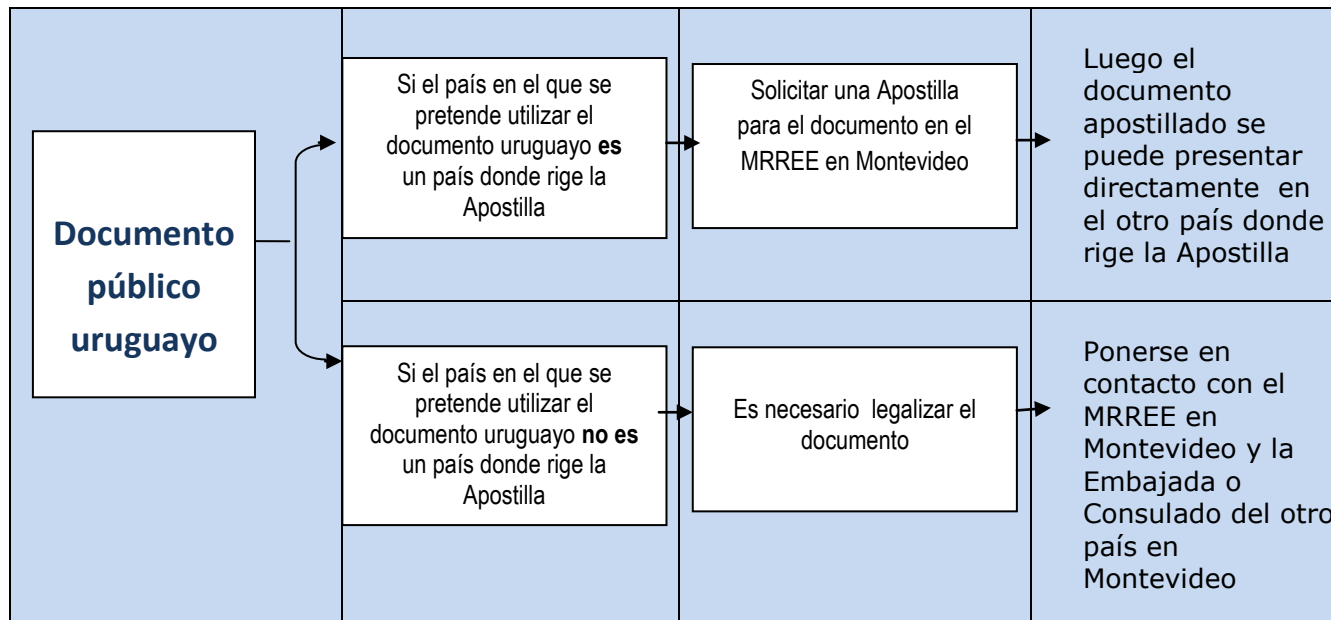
Documento público uruguayo

Si el país en el que se pretende utilizar el documento uruguayo **es** un país donde rige la Apostilla

Solicitar una Apostilla para el documento en el MRREE en Montevideo

Luego el documento apostillado se puede presentar directamente en el otro país donde rige la Apostilla

Si el país en el que se pretende utilizar el documento uruguayo **no es** un país donde rige la Apostilla

Es necesario legalizar el documento

Ponerse en contacto con el MRREE en Montevideo y la Embajada o Consulado del otro país en Montevideo